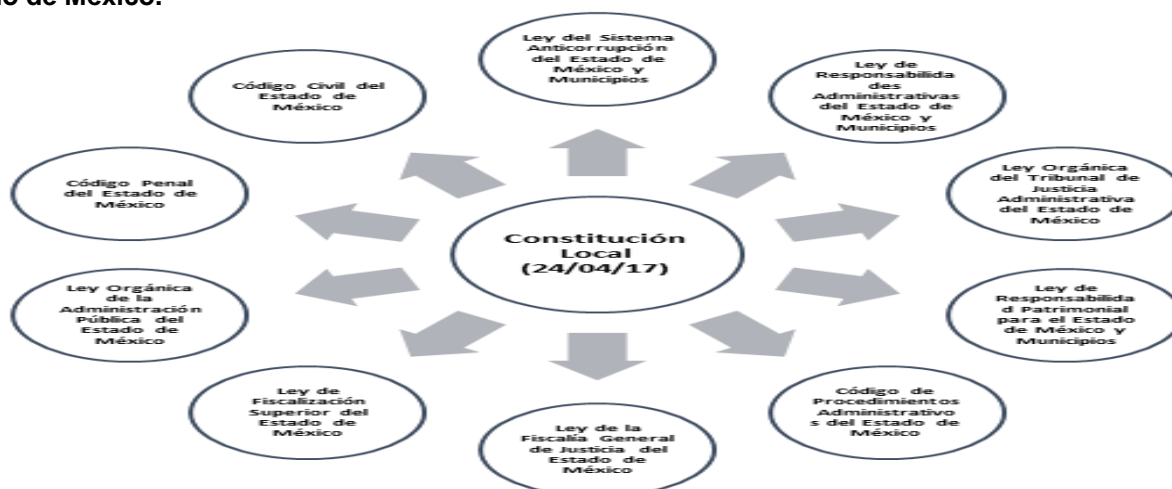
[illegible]o de México.

Constitución Local (24/04/17)

Ley del Sistema Anticorrupción del Estado de México y Municipios

Ley de Responsabilidades Administrativas del Estado de México y Municipios

Ley Orgánica del Tribunal de Justicia Administrativa del Estado de México

Ley de Responsabilidad Patrimonial para el Estado de México y Municipios

Código de Procedimientos Administrativos del Estado de México

Ley de la Fiscalía General de Justicia del Estado de México

Ley de Fiscalización Superior del Estado de México

Ley Orgánica de la Administración Pública del Estado de México

Código Penal del Estado de México

Código Civil del Estado de México